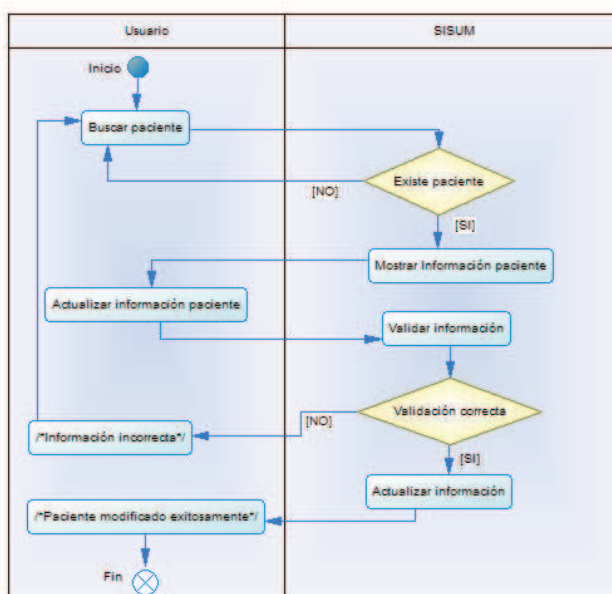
Usuario

SISUM

Inicio

Buscar paciente

Existe paciente

[NO]

[SI]

Mostrar Información paciente

Actualizar información paciente

Validar información

Validación correcta

[NO]

/*Información incorrecta*/

[SI]

Actualizar información

/*Paciente modificado exitosamente*/

Fin